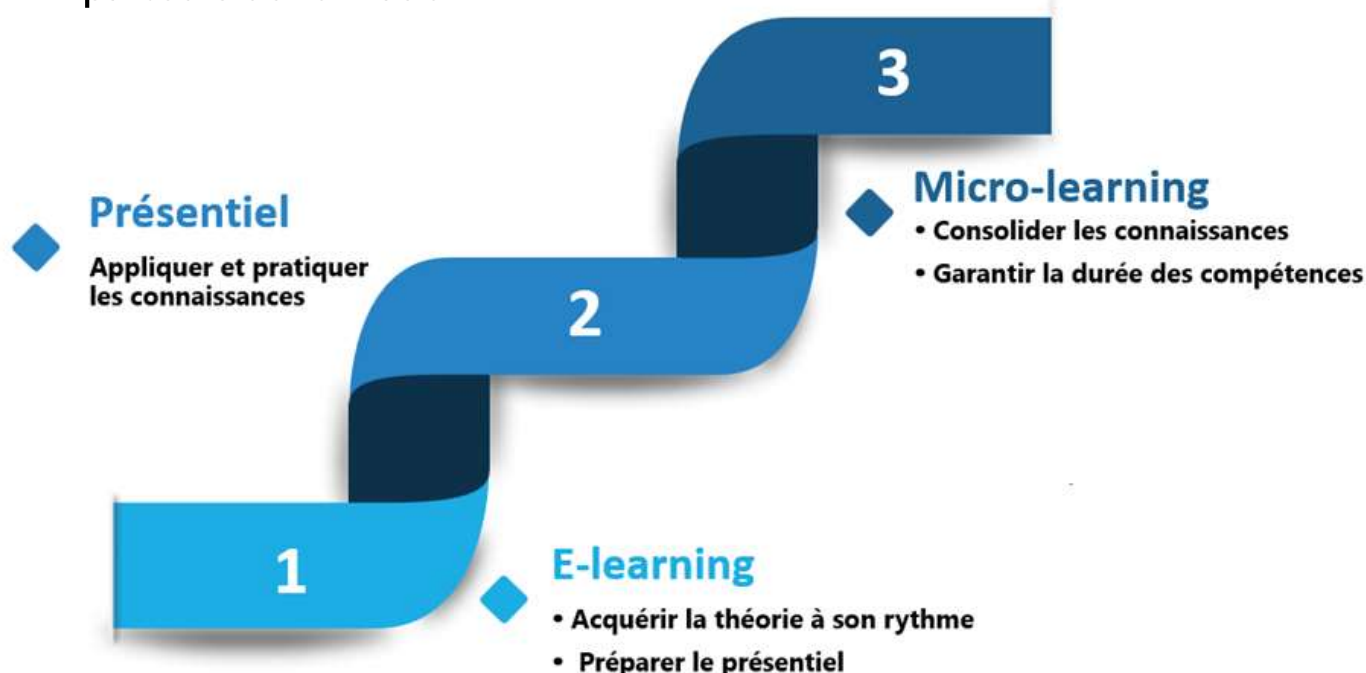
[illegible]

3

Micro-learning

• Consolider les connaissances

• Garantir la durée des compétences

Présentiel

Appliquer et pratiquer les connaissances

2

1

E-learning

• Acquérir la théorie à son rythme

• Préparer le présentiel